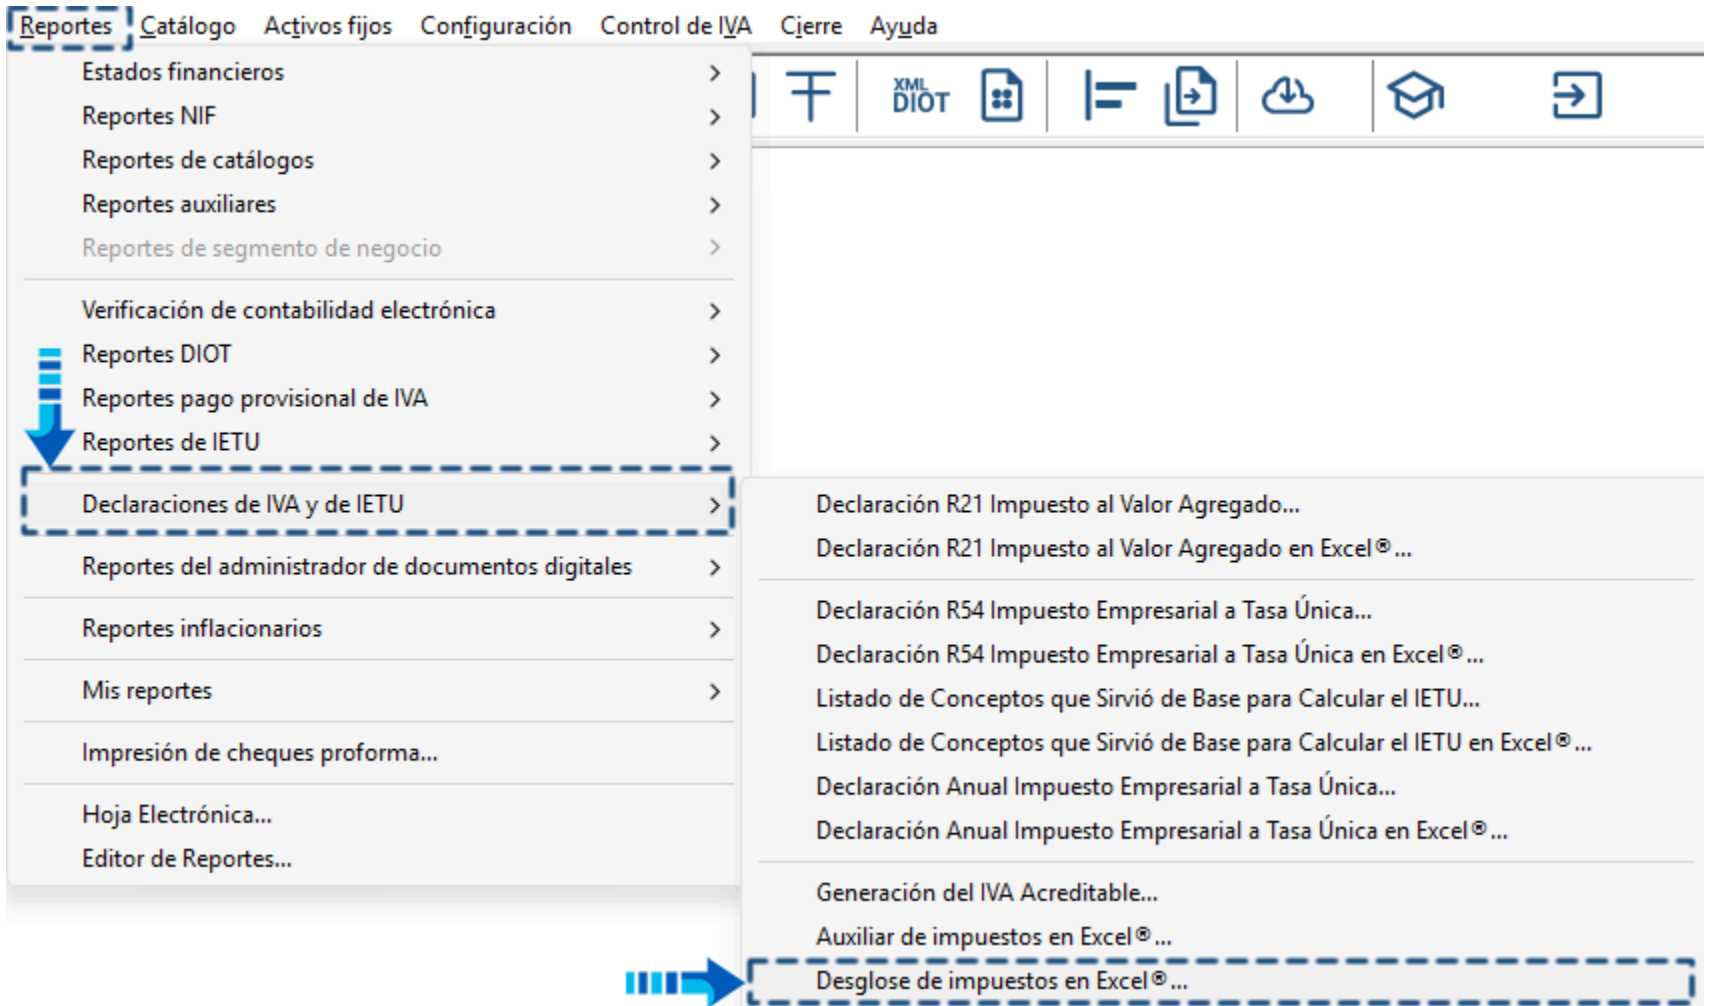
Reportes Catálogo Activos fijos Configuración Control de IVA Cierre Ayuda

XML DIOT

Estados financieros
Reportes NIF
Reportes de catálogos
Reportes auxiliares
Reportes de segmento de negocio

Verificación de contabilidad electrónica
Reportes DIOT
Reportes pago provisional de IVA
Reportes de IETU

Declaraciones de IVA y de IETU

Reportes del administrador de documentos digitales

Reportes inflacionarios

Mis reportes

Impresión de cheques proforma...

Hoja Electrónica...
Editor de Reportes...

Declaración R21 Impuesto al Valor Agregado...
Declaración R21 Impuesto al Valor Agregado en Excel®...

Declaración R54 Impuesto Empresarial a Tasa Única...
Declaración R54 Impuesto Empresarial a Tasa Única en Excel®...
Listado de Conceptos que Sirvió de Base para Calcular el IETU...
Listado de Conceptos que Sirvió de Base para Calcular el IETU en Excel®...
Declaración Anual Impuesto Empresarial a Tasa Única...
Declaración Anual Impuesto Empresarial a Tasa Única en Excel®...

Generación del IVA Acreditable...
Auxiliar de impuestos en Excel®...
Desglose de impuestos en Excel®...